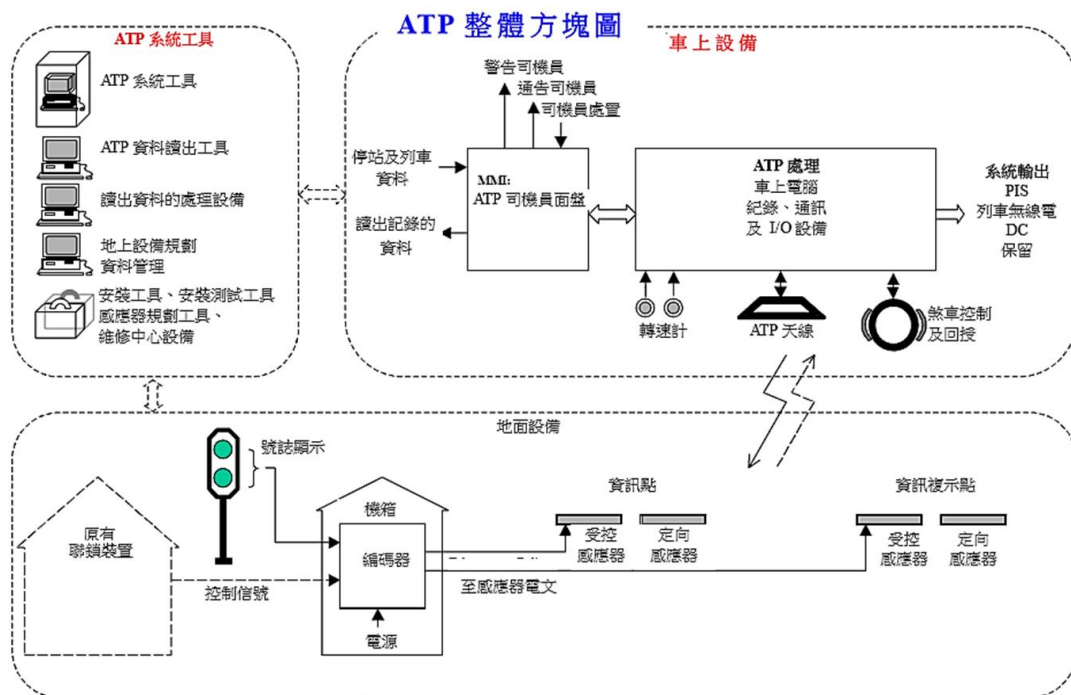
ATP 整體方塊圖

ATP 系統工具

ATP 系統工具

ATP 資料讀出工具

讀出資料的處理設備

地上設備規劃資料管理

安裝工具、安裝測試工具
感應器規劃工具、
維修中心設備

車上設備

警告司機員
通告司機員
司機員處置

停站及列車資料

讀出記錄的資料

MMI:
ATP 司機員面盤

ATP 處理
車上電腦
紀錄、通訊
及 I/O 設備

系統輸出
PIS
列車無線電
DC
保留

轉速計

ATP 天線

煞車控制及回授

地面設備

號誌顯示

原有聯鎖裝置

控制信號

機箱

編碼器

電源

至感應器電文

資訊點

受控感應器

定向感應器

資訊複示點

受控感應器

定向感應器